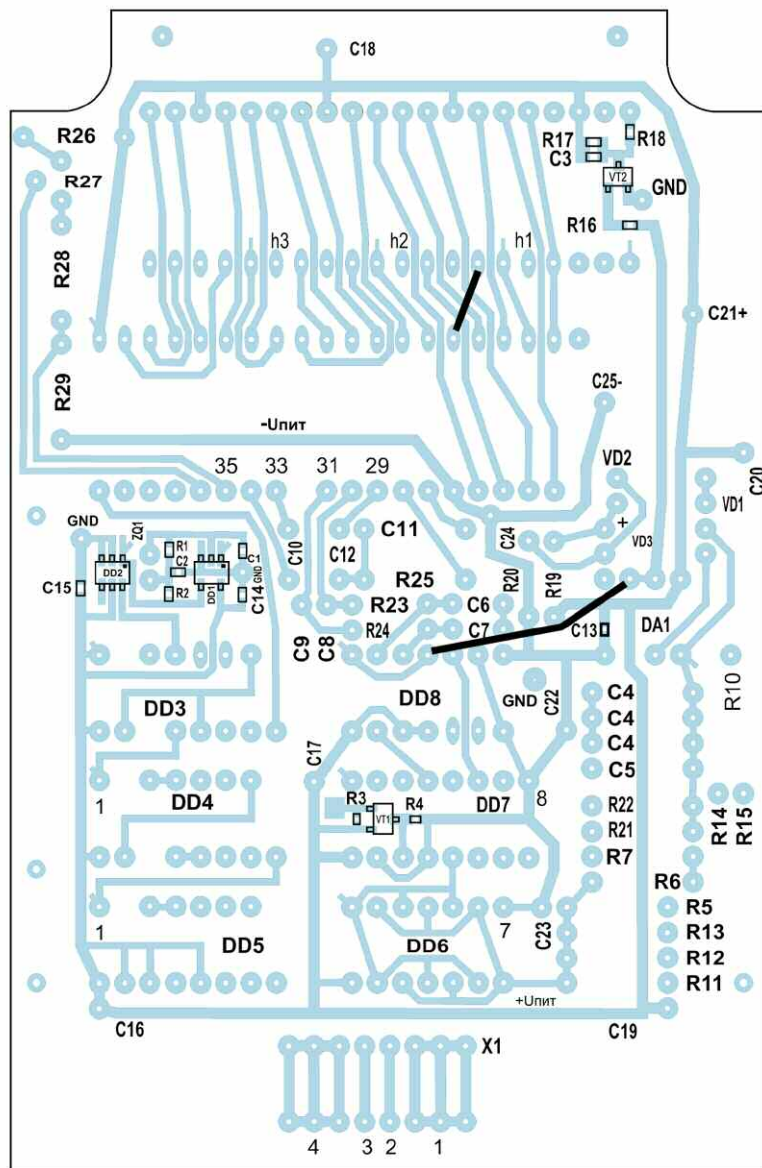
C18
R26
R27
R28
R29
R17
R18
C3
VT2
GND
R16
h3
h2
h1
C21+
C25-
-Uпит
35
33
31
29
VD2
C20
VD1
GND
ZQ1
R1
C2
C1
DD2
DD1
GND
C15
R2
C14
C10
C11
C12
C24
VD3
R25
R20
R19
R23
C6
DA1
C9
C8
R24
C7
C13
DD3
DD8
GND
C22
C4
C4
C4
C5
R10
C17
DD4
1
R3
R4
VT1
DD7
8
R22
R21
R7
R14
R15
R6
R5
R13
R12
R11
1
DD5
DD6
7
C23
+Uпит
C16
C19
X1
4
3
2
1